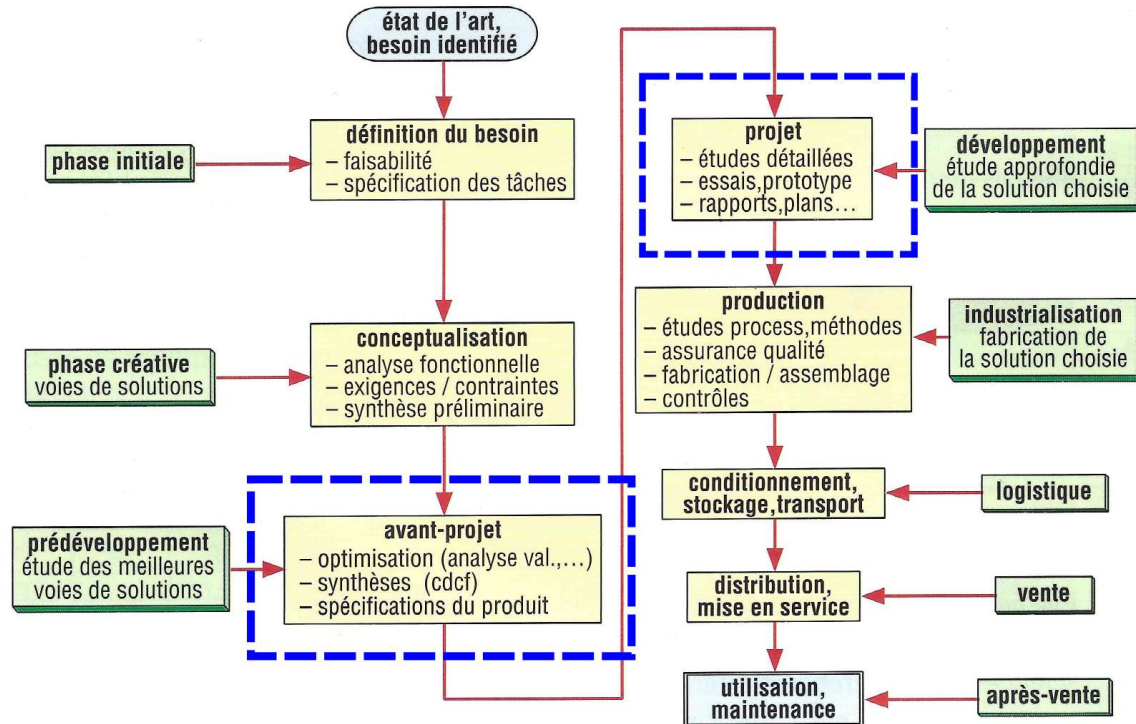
état de l'art, besoin identifié

définition du besoin
– faisabilité
– spécification des tâches

phase initiale

conceptualisation
– analyse fonctionnelle
– exigences / contraintes
– synthèse préliminaire

phase créative
voies de solutions

avant-projet
– optimisation (analyse val.,...)
– synthèses (cdcf)
– spécifications du produit

prédéveloppement
étude des meilleures voies de solutions

projet
– études détaillées
– essais,prototype
– rapports,plans...

développement
étude approfondie de la solution choisie

production
– études process,méthodes
– assurance qualité
– fabrication / assemblage
– contrôles

industrialisation
fabrication de la solution choisie

conditionnement, stockage,transport

logistique

distribution, mise en service

vente

utilisation, maintenance

après-vente